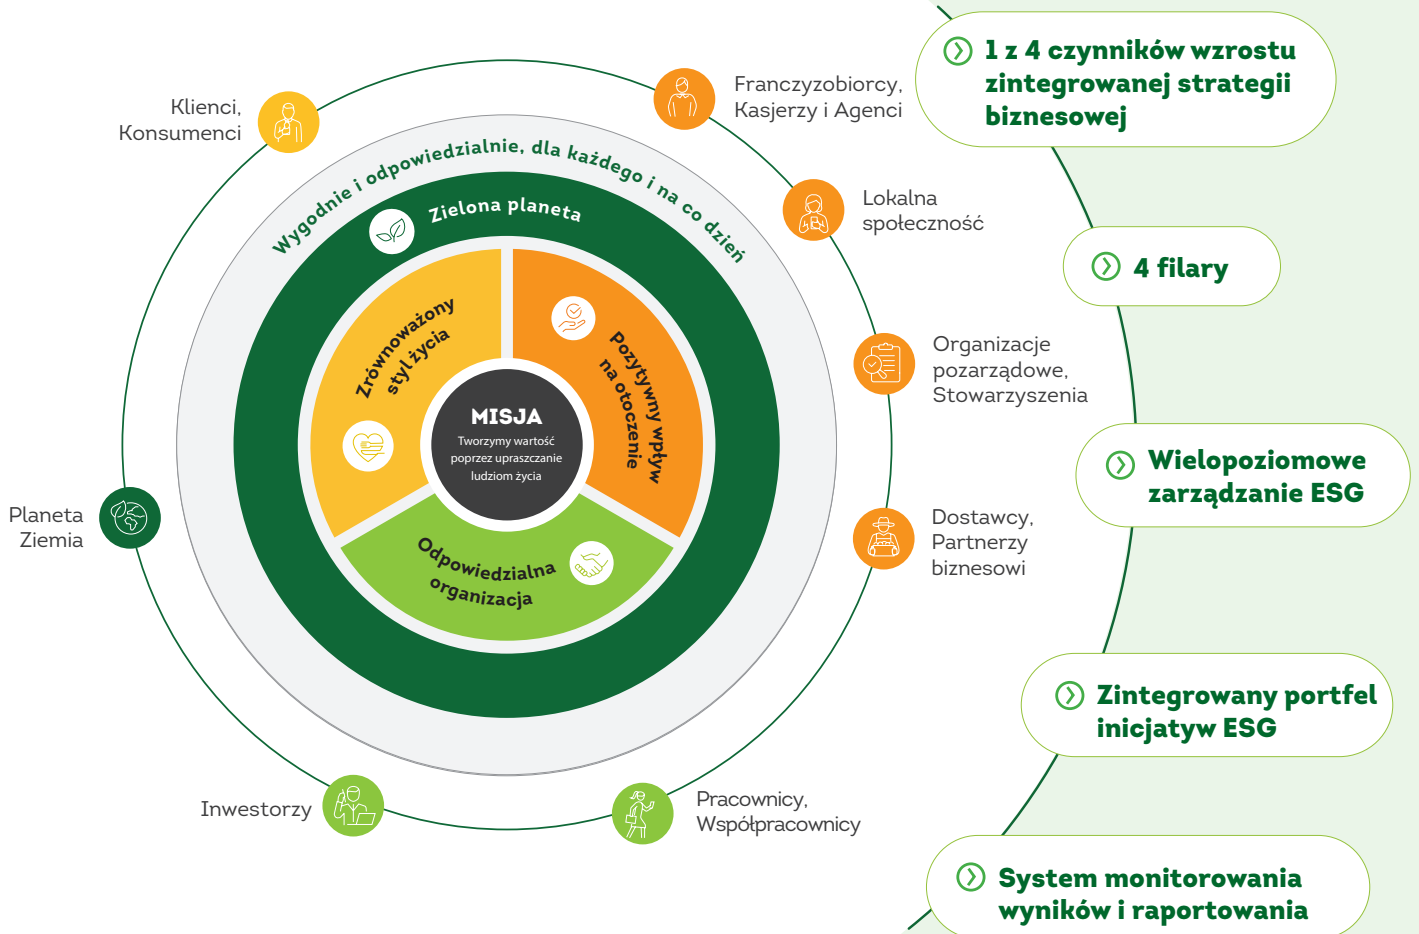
Klienci, Konsumenci

Franczyzobiorcy, Kasjerzy i Agenci

Lokalna społeczność

Organizacje pozarządowe, Stowarzyszenia

Dostawcy, Partnerzy biznesowi

Pracownicy, Współpracownicy

Inwestorzy

Planeta Ziemia

Wygodnie i odpowiedzialnie, dla każdego i na co dzień

Zielona planeta

Zrównoważony styl życia

Pozytywny wpływ na otoczenie

Odpowiedzialna organizacja

MISJA

Tworzymy wartość poprzez upraszczanie ludziom życia

1 z 4 czynników wzrostu zintegrowanej strategii biznesowej

4 filary

Wielopoziomowe zarządzanie ESG

Zintegrowany portfel inicjatyw ESG

System monitorowania wyników i raportowania